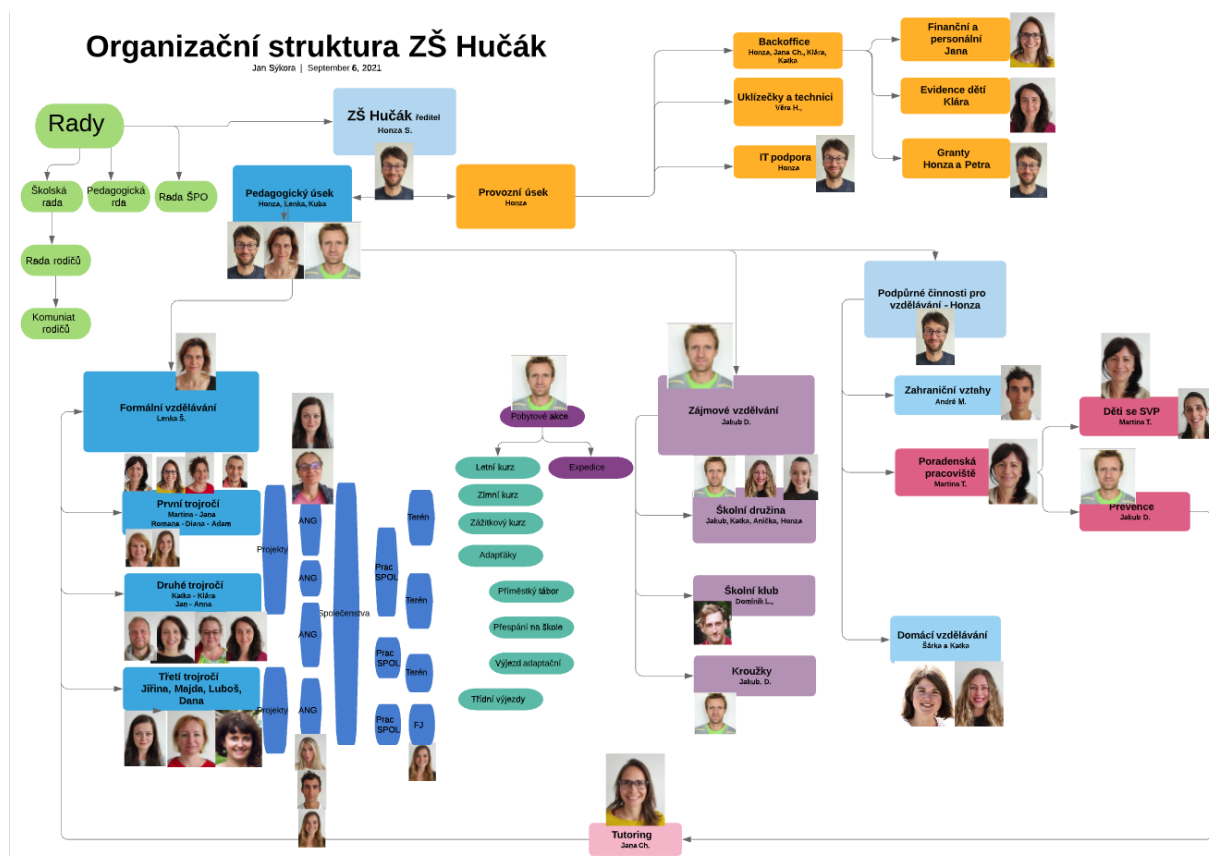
Organizační struktura ZŠ Hučák

Jan Sýkora | September 6, 2021

Rady

Školská rada

Pedagogická rda

Rada ŠPO

Rada rodičů

Komuniat rodičů

ZŠ Hučák ředitel
Honza S.

Pedagogický úsek
Honza, Lenka, Kuba

Provozní úsek
Honza

Backoffice
Honza, Jana Ch., Klára, Katka

Uklízečky a technici
Věra H.,

IT podpora
Honza

Finanční a personální
Jana

Evidence dětí
Klára

Granty
Honza a Petra

Podpůrné činnosti pro vzdělávání - Honza

Zahraniční vztahy
André M.

Děti se SVP
Martina T.

Poradenská pracoviště
Martina T.

Prevence
Jakub D.

Domácí vzdělávání
Šárka a Katka

Formální vzdělávání
Lenka Š.

První trojročí
Martina - Jana
Romana - Diana - Adam

Druhé trojročí
Katka - Klára
Jan - Anna

Třetí trojročí
Jiřina, Majda, Luboš, Dana

Projekty

ANG

ANG

ANG

Projekty

ANG

Společenstva

Prac SPOL

Terén

Terén

Prac SPOL

Terén

Prac SPOL

FJ

Pobytové akce

Letní kurz

Expedice

Zimní kurz

Zážitkový kurz

Adaptáky

Příměstký tábor

Přespání na škole

Výjezd adaptační

Třídní výjezdy

Zájmové vzdělávání
Jakub D.

Školní družina
Jakub, Katka, Anička, Honza

Školní klub
Dominik L.,

Kroužky
Jakub. D.

Tutoring
Jana Ch.